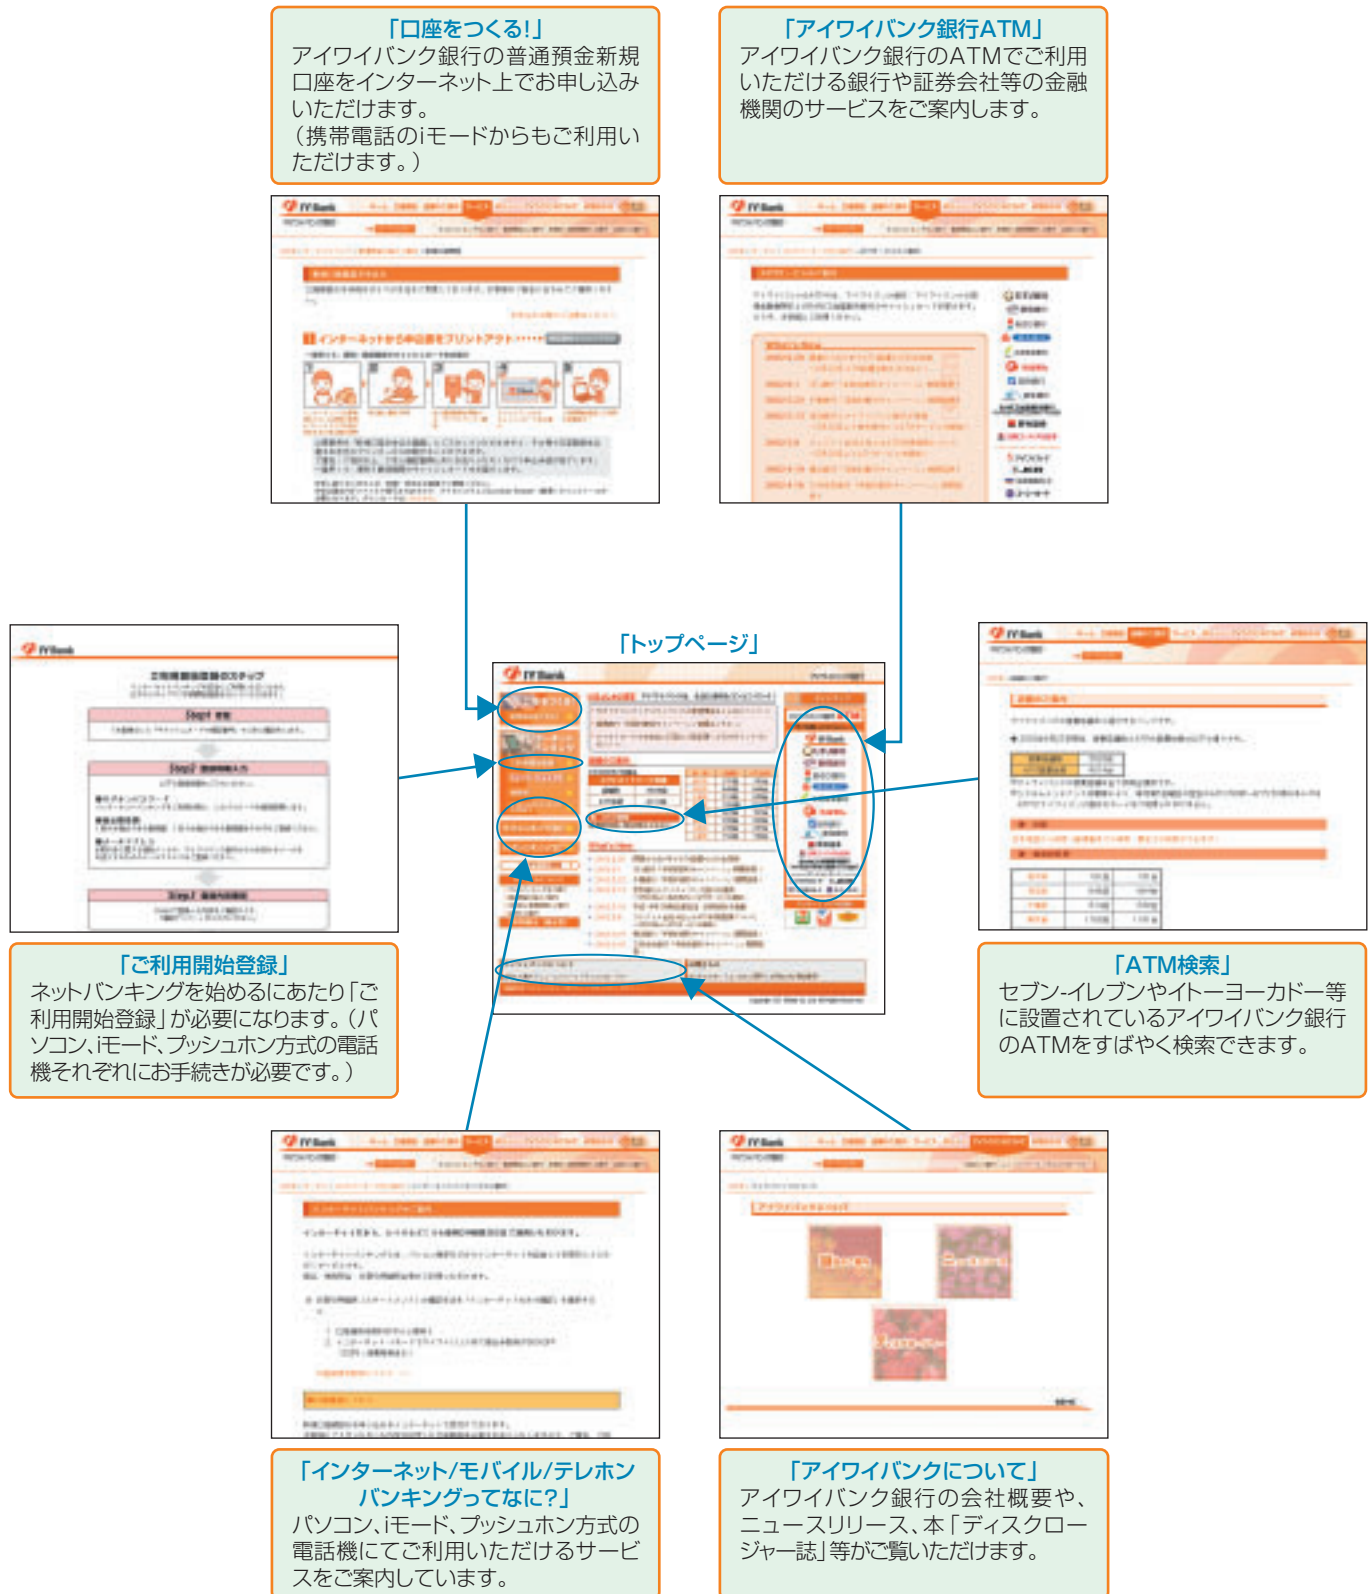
「口座をつくる!」
アイワイバンク銀行の普通預金新規口座をインターネット上でお申し込みいただけます。
(携帯電話のiモードからもご利用いただけます。)

「アイワイバンク銀行ATM」
アイワイバンク銀行のATMでご利用いただける銀行や証券会社等の金融機関のサービスをご案内します。

「トップページ」

「ご利用開始登録」
ネットバンキングを始めるにあたり「ご利用開始登録」が必要になります。(パソコン、iモード、プッシュホン方式の電話機それぞれにお手続きが必要です。)

「ATM検索」
セブン-イレブンやイトーヨーカドー等に設置されているアイワイバンク銀行のATMをすばやく検索できます。

「インターネット/モバイル/テレホンバンキングってなに?」
パソコン、iモード、プッシュホン方式の電話機にてご利用いただけるサービスをご案内しています。

「アイワイバンクについて」
アイワイバンク銀行の会社概要や、ニュースリリース、本「ディスクロージャー誌」等がご覧いただけます。